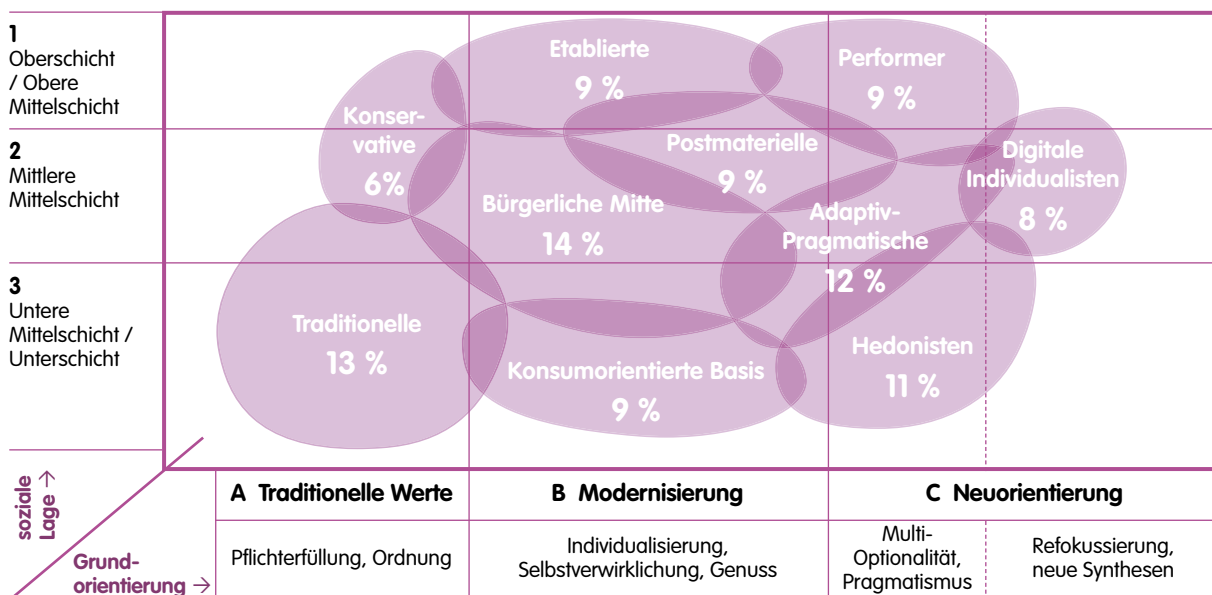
1
Oberschicht / Obere Mittelschicht

2
Mittlere Mittelschicht

3
Untere Mittelschicht / Unterschicht

Etablierte
9 %

Performer
9 %

Konservative
6%

Postmaterielle
9 %

Digitale Individualisten
8 %

Bürgerliche Mitte
14 %

Adaptiv-Pragmatische
12 %

Traditionelle
13 %

Hedonisten
11 %

Konsumorientierte Basis
9 %

soziale Lage →

Grundorientierung →

A Traditionelle Werte

B Modernisierung

C Neuorientierung

Pflichterfüllung, Ordnung

Individualisierung, Selbstverwirklichung, Genuss

Multi-Optionalität, Pragmatismus

Refokussierung, neue Synthesen